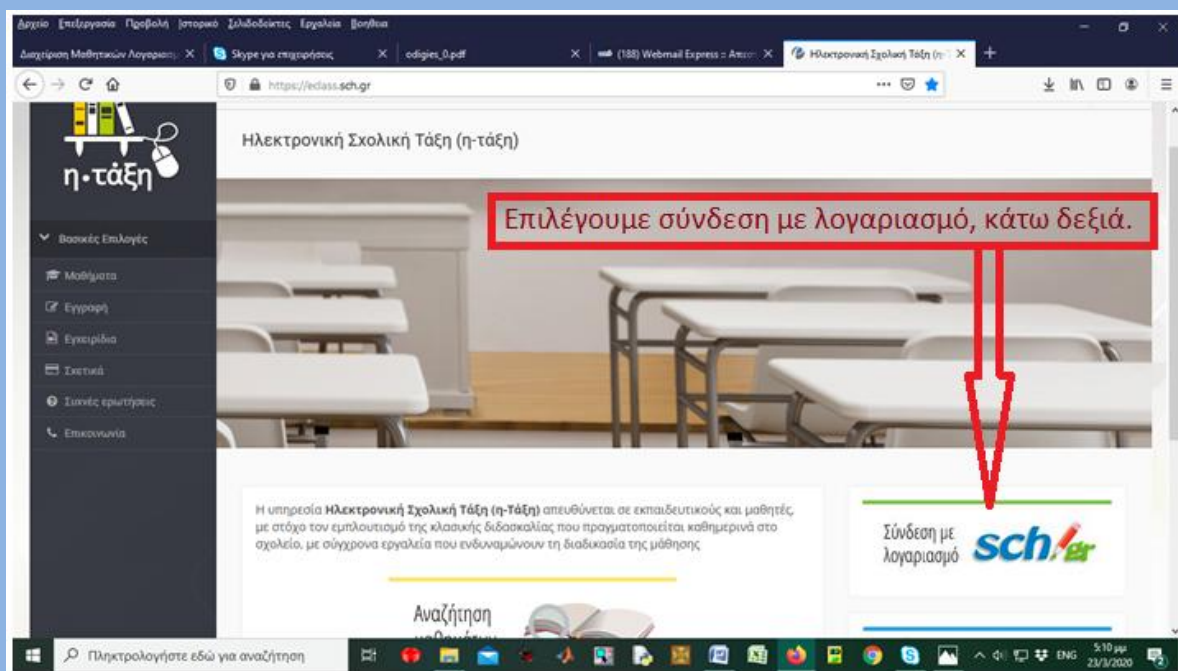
Αρχείο Επεξεργασία Προβολή Ιστορικό Σελιδοδείκτες Εργαλεία Βοήθεια

Διαχείριση Μαθητικών Λογαριασ ×
Skype για επιχειρήσεις ×
odigies_0.pdf ×
(188) Webmail Express :: Απεσ ×
Ηλεκτρονική Σχολική Τάξη (η-τ ×
+

https://eclass.sch.gr

η·τάξη

Βασικές Επιλογές
Μαθήματα
Εγγραφή
Εγχειρίδια
Σχετικά
Συχνές ερωτήσεις
Επικοινωνία

Ηλεκτρονική Σχολική Τάξη (η-τάξη)

Επιλέγουμε σύνδεση με λογαριασμό, κάτω δεξιά.

Η υπηρεσία **Ηλεκτρονική Σχολική Τάξη (η-Τάξη)** απευθύνεται σε εκπαιδευτικούς και μαθητές, με στόχο τον εμπλουτισμό της κλασικής διδασκαλίας που πραγματοποιείται καθημερινά στο σχολείο, με σύγχρονα εργαλεία που ενδυναμώνουν τη διαδικασία της μάθησης

Σύνδεση με λογαριασμό sch.gr

Αναζήτηση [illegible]

Πληκτρολογήστε εδώ για αναζήτηση

ENG 5:10 μμ 23/3/2020